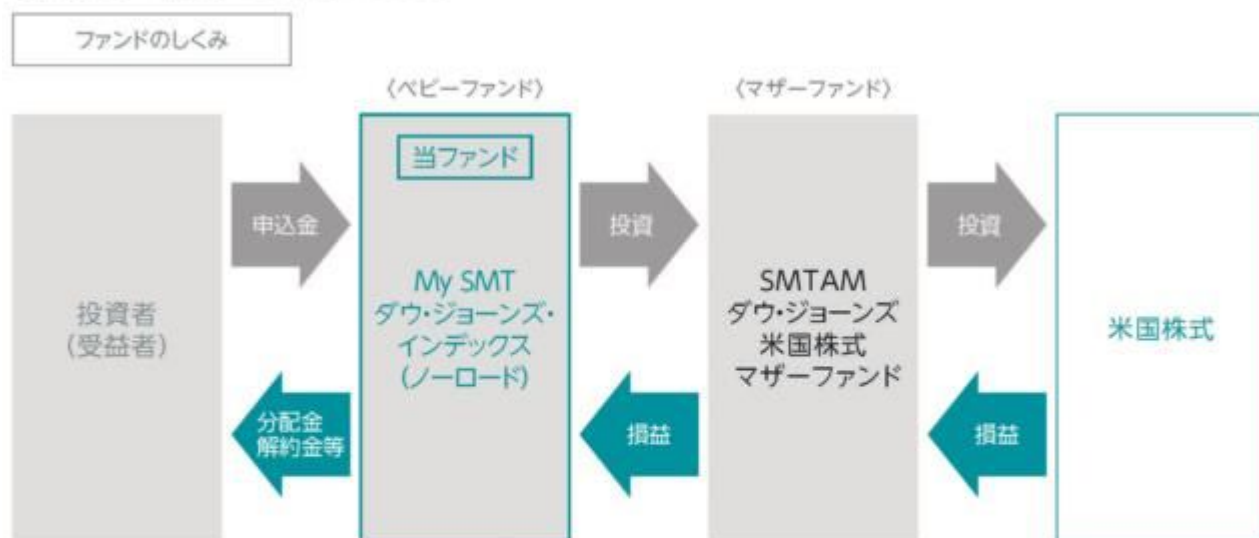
ファンドのしくみ

〈ベビーファンド〉

〈マザーファンド〉

投資者
(受益者)

申込金

分配金
解約金等

当ファンド

My SMT
ダウ・ジョーンズ・
インデックス
(ノーロード)

投資

損益

SMTAM
ダウ・ジョーンズ
米国株式
マザーファンド

投資

損益

米国株式